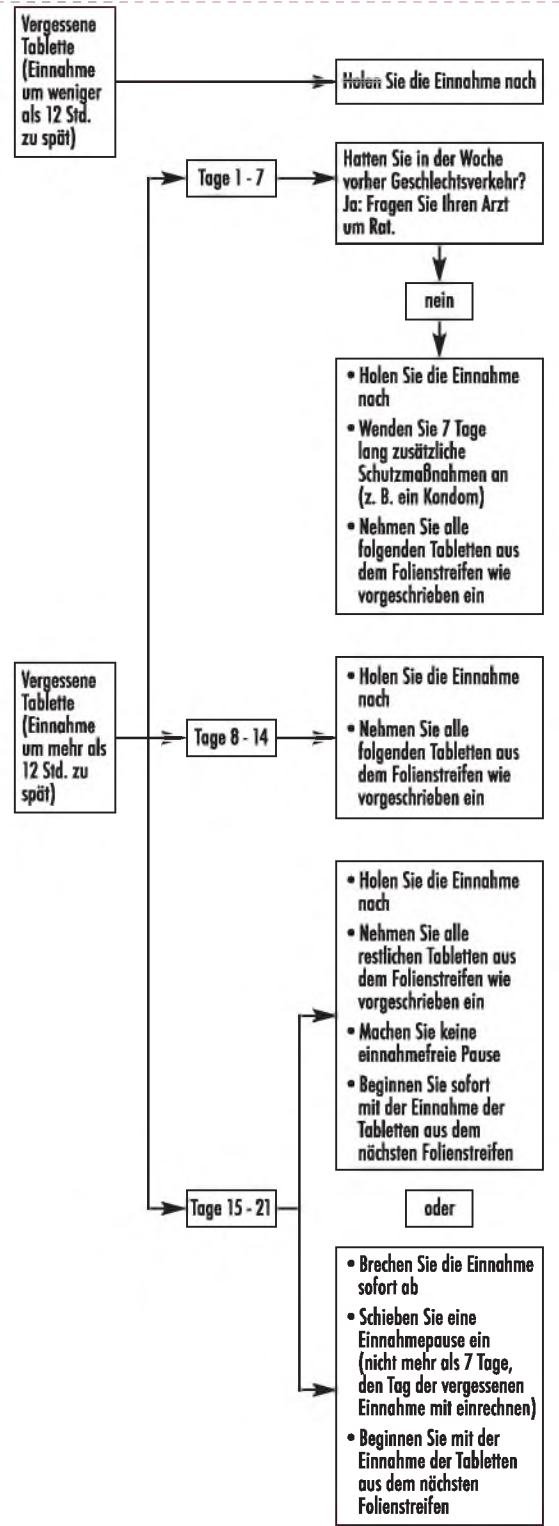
Vergessene Tablette (Einnahme um weniger als 12 Std. zu spät)

Holen Sie die Einnahme nach

Tage 1 - 7

Hatten Sie in der Woche vorher Geschlechtsverkehr? Ja: Fragen Sie Ihren Arzt um Rat.

nein

• Holen Sie die Einnahme nach
• Wenden Sie 7 Tage lang zusätzliche Schutzmaßnahmen an (z. B. ein Kondom)
• Nehmen Sie alle folgenden Tabletten aus dem Folienstreifen wie vorgeschrieben ein

Vergessene Tablette (Einnahme um mehr als 12 Std. zu spät)

Tage 8 - 14

• Holen Sie die Einnahme nach
• Nehmen Sie alle folgenden Tabletten aus dem Folienstreifen wie vorgeschrieben ein

Tage 15 - 21

• Holen Sie die Einnahme nach
• Nehmen Sie alle restlichen Tabletten aus dem Folienstreifen wie vorgeschrieben ein
• Machen Sie keine einnahmefreie Pause
• Beginnen Sie sofort mit der Einnahme der Tabletten aus dem nächsten Folienstreifen

oder

• Brechen Sie die Einnahme sofort ab
• Schieben Sie eine Einnahmepause ein (nicht mehr als 7 Tage, den Tag der vergessenen Einnahme mit einrechnen)
• Beginnen Sie mit der Einnahme der Tabletten aus dem nächsten Folienstreifen